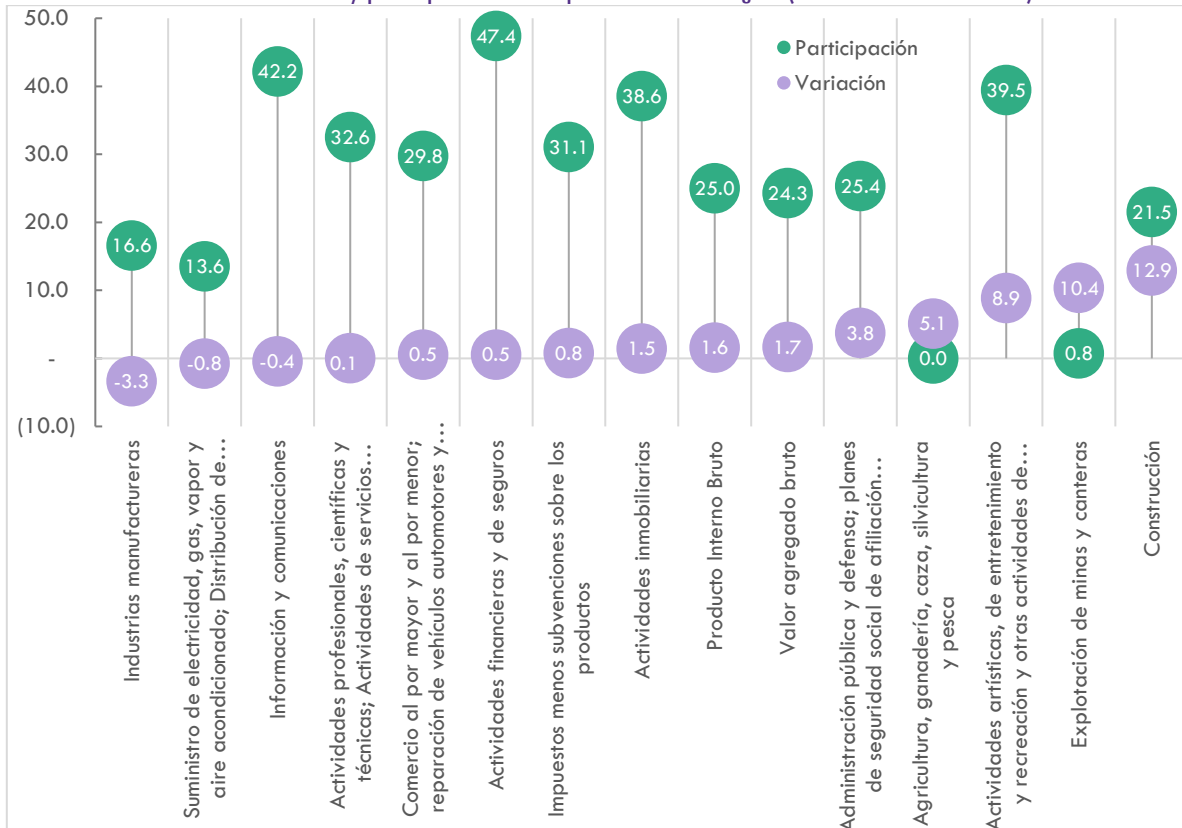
50.0
40.0
30.0
20.0
10.0
-
(10.0)

Participación
Variación

| Categoría | Participación | Variación |
|---|---|---|
| Industrias manufactureras | 16.6 | -3.3 |
| Suministro de electricidad, gas, vapor y aire acondicionado; Distribución de… | 13.6 | -0.8 |
| Información y comunicaciones | 42.2 | -0.4 |
| Actividades profesionales, científicas y técnicas; Actividades de servicios… | 32.6 | 0.1 |
| Comercio al por mayor y al por menor; reparación de vehículos automotores y… | 29.8 | 0.5 |
| Actividades financieras y de seguros | 47.4 | 0.5 |
| Impuestos menos subvenciones sobre los productos | 31.1 | 0.8 |
| Actividades inmobiliarias | 38.6 | 1.5 |
| Producto Interno Bruto | 25.0 | 1.6 |
| Valor agregado bruto | 24.3 | 1.7 |
| Administración pública y defensa; planes de seguridad social de afiliación… | 25.4 | 3.8 |
| Agricultura, ganadería, caza, silvicultura y pesca | 0.0 | 5.1 |
| Actividades artísticas, de entretenimiento y recreación y otras actividades de… | 39.5 | 8.9 |
| Explotación de minas y canteras | 0.8 | 10.4 |
| Construcción | 21.5 | 12.9 |